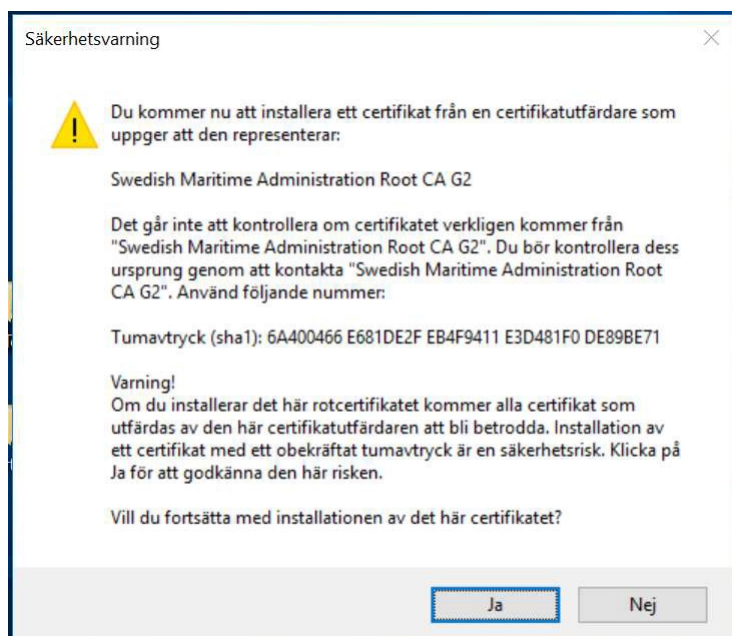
Säkerhetsvarning

×

Du kommer nu att installera ett certifikat från en certifikatutfärdare som uppger att den representerar:

Swedish Maritime Administration Root CA G2

Det går inte att kontrollera om certifikatet verkligen kommer från "Swedish Maritime Administration Root CA G2". Du bör kontrollera dess ursprung genom att kontakta "Swedish Maritime Administration Root CA G2". Använd följande nummer:

Tumavtryck (sha1): 6A400466 E681DE2F EB4F9411 E3D481F0 DE89BE71

Varning!
Om du installerar det här rotcertifikatet kommer alla certifikat som utfärdas av den här certifikatutfärdaren att bli betrodda. Installation av ett certifikat med ett obekräftat tumavtryck är en säkerhetsrisk. Klicka på Ja för att godkänna den här risken.

Vill du fortsätta med installationen av det här certifikatet?

Ja

Nej